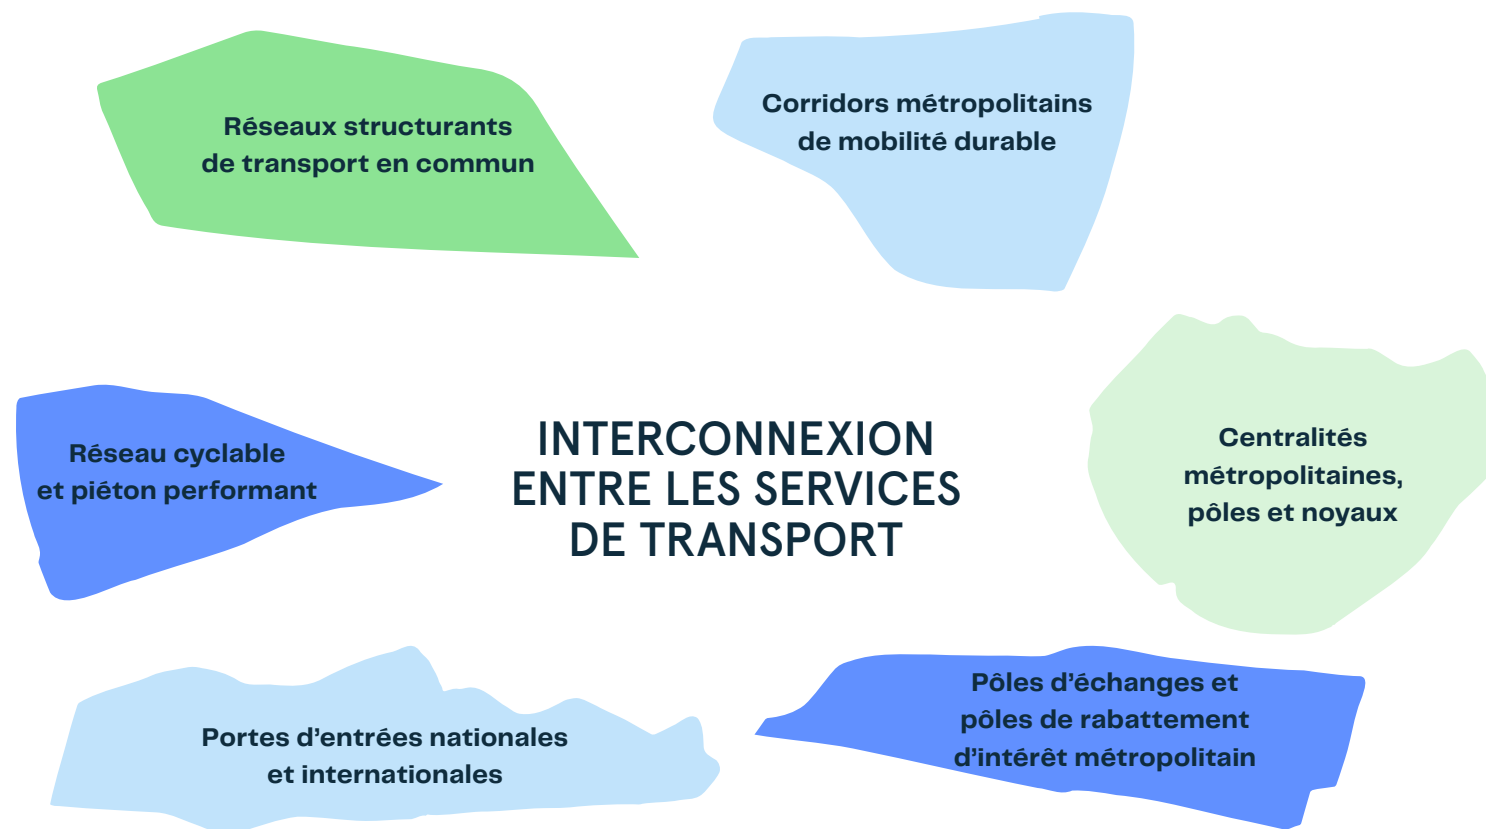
Réseaux structurants de transport en commun

Corridors métropolitains de mobilité durable

Réseau cyclable et piéton performant

INTERCONNEXION ENTRE LES SERVICES DE TRANSPORT

Centralités métropolitaines, pôles et noyaux

Portes d’entrées nationales et internationales

Pôles d’échanges et pôles de rabattement d’intérêt métropolitain